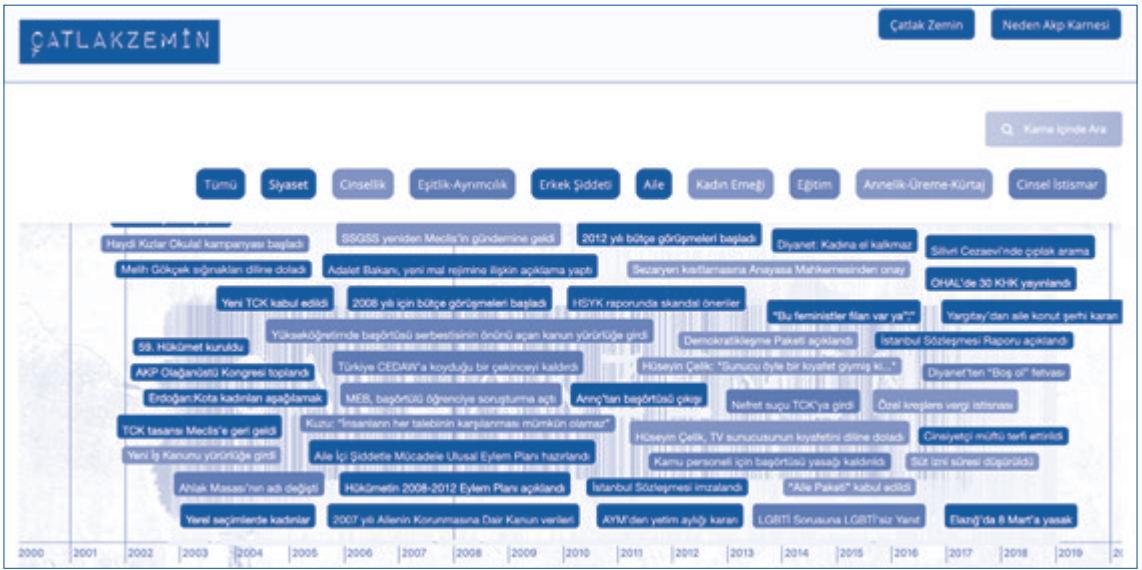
ÇATLAKZEMİN

Çatlak Zemin
Neden Akp Karnesi

Karne İçinde Ara

Tümü
Siyaset
Cinsellik
Eşitlik-Ayrımcılık
Erkek Şiddeti
Aile
Kadın Emeği
Eğitim
Annelik-Üreme-Kürtaj
Cinsel İstismar

Haydi Kızlar Okula! kampanyası başladı
Melih Gökçek sığınakları diline doladı
Yeni TCK kabul edildi
59. Hükümet kuruldu
AKP Olağanüstü Kongresi toplandı
Erdoğan:Kota kadınları aşağılamak
TCK tasarısı Meclis'e geri geldi
Yeni İş Kanunu yürürlüğe girdi
Ahlak Masası'nın adı değişti
Yerel seçimlerde kadınlar
SSGSS yeniden Meclis'in gündemine geldi
Adalet Bakanı, yeni mal rejimine ilişkin açıklama yaptı
2008 yılı için bütçe görüşmeleri başladı
Yükseköğretimde başörtüsü serbestisinin önünü açan kanun yürürlüğe girdi
Türkiye CEDAW'a koyduğu bir çekinceyi kaldırdı
MEB, başörtülü öğrenciye soruşturma açtı
Kuzu: "İnsanların her talebinin karşılanması mümkün olamaz"
Aile İçi Şiddetle Mücadele Ulusal Eylem Planı hazırlandı
Hükümetin 2008-2012 Eylem Planı açıklandı
2007 yılı Ailenin Korunmasına Dair Kanun verileri
2012 yılı bütçe görüşmeleri başladı
HSYK raporunda skandal öneriler
Arınç'tan başörtüsü çıkışı
İstanbul Sözleşmesi imzalandı
AYM'den yetim aylığı kararı
Diyanet: Kadına el kalkmaz
Sezaryen kısıtlamasına Anayasa Mahkemesinden onay
"Bu feministler filan var ya";"
Demokratikleşme Paketi açıklandı
Hüseyin Çelik: "Sunucu öyle bir kıyafet giymiş ki..."
Nefret suçu TCK'ya girdi
Hüseyin Çelik, TV sunucusunun kıyafetini diline doladı
Kamu personeli için başörtüsü yasağı kaldırıldı
"Aile Paketi" kabul edildi
LGBTİ Sorusuna LGBTİ'siz Yanıt
Silivri Cezaevi'nde çıplak arama
OHAL'de 30 KHK yayınlandı
Yargıtay'dan aile konut şerhi kararı
İstanbul Sözleşmesi Raporu açıklandı
Diyanet'ten "Boş ol" fetvası
Özel kreşlere vergi istisnası
Cinsiyetçi müftü terfi ettirildi
Süt izni süresi düşürüldü
Elazığ'da 8 Mart'a yasak

2000 2001 2002 2003 2004 2005 2006 2007 2008 2009 2010 2011 2012 2013 2014 2015 2016 2017 2018 2019 2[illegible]